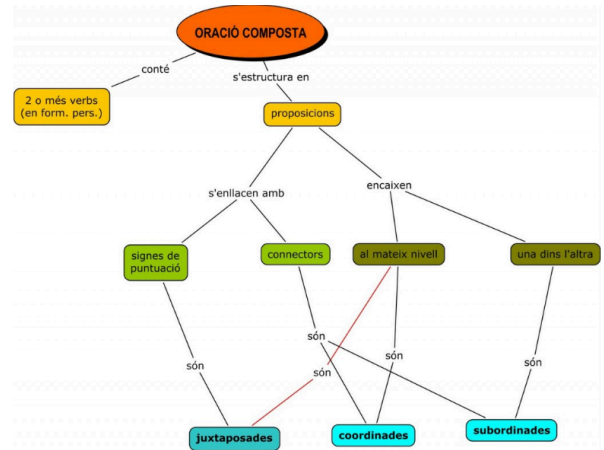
ORACIÓ COMPOSTA

conté

s'estructura en

2 o més verbs (en form. pers.)

proposicions

s'enllacen amb

encaixen

signes de puntuació

connectors

al mateix nivell

una dins l'altra

són

són

són

són

són

juxtaposades

coordinades

subordinades